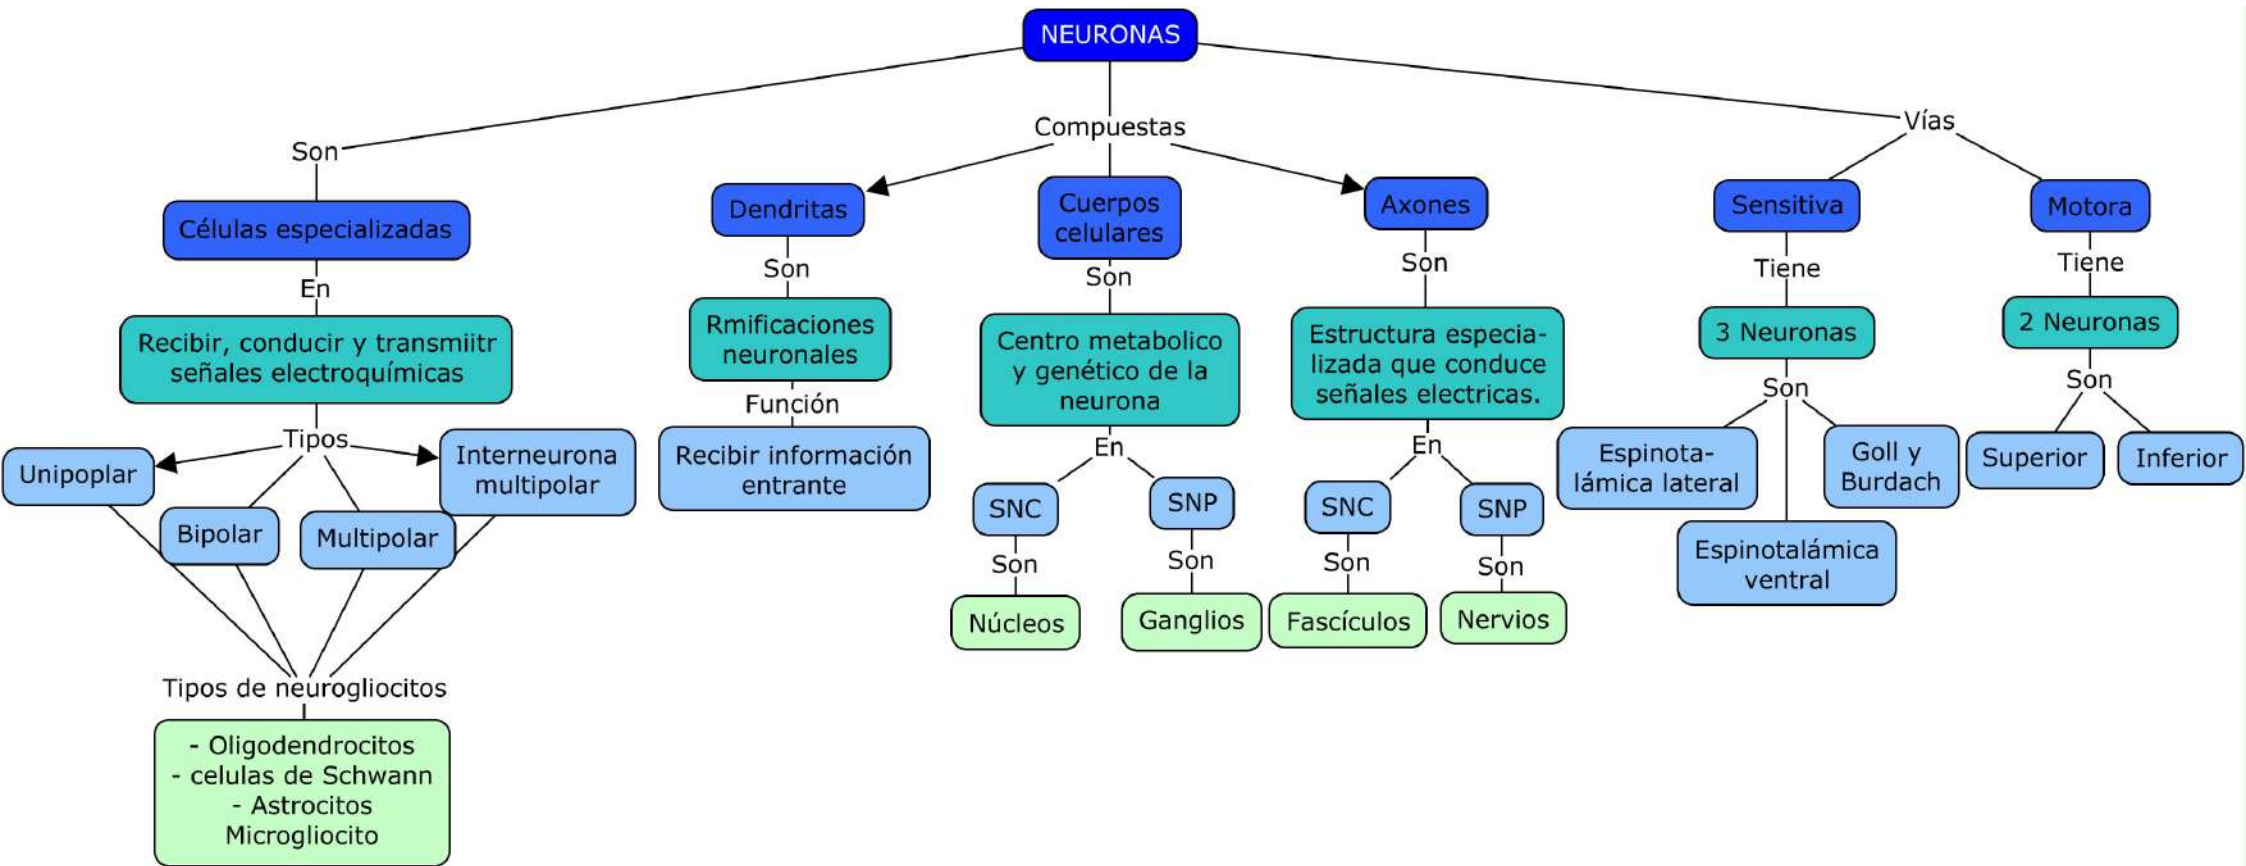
NEURONAS

Son

Células especializadas

En

Recibir, conducir y transmiitr señales electroquímicas

Tipos

Unipoplar

Bipolar

Multipolar

Interneurona multipolar

Tipos de neurogliocitos

- Oligodendrocitos
- celulas de Schwann
- Astrocitos
Microgliocito

Compuestas

Dendritas

Son

Rmificaciones neuronales

Función

Recibir información entrante

Cuerpos celulares

Son

Centro metabolico y genético de la neurona

En

SNC

Son

Núcleos

SNP

Son

Ganglios

Axones

Son

Estructura especializada que conduce señales electricas.

En

SNC

Son

Fascículos

SNP

Son

Nervios

Vías

Sensitiva

Tiene

3 Neuronas

Son

Espinotalámica lateral

Goll y Burdach

Espinotalámica ventral

Motora

Tiene

2 Neuronas

Son

Superior

Inferior